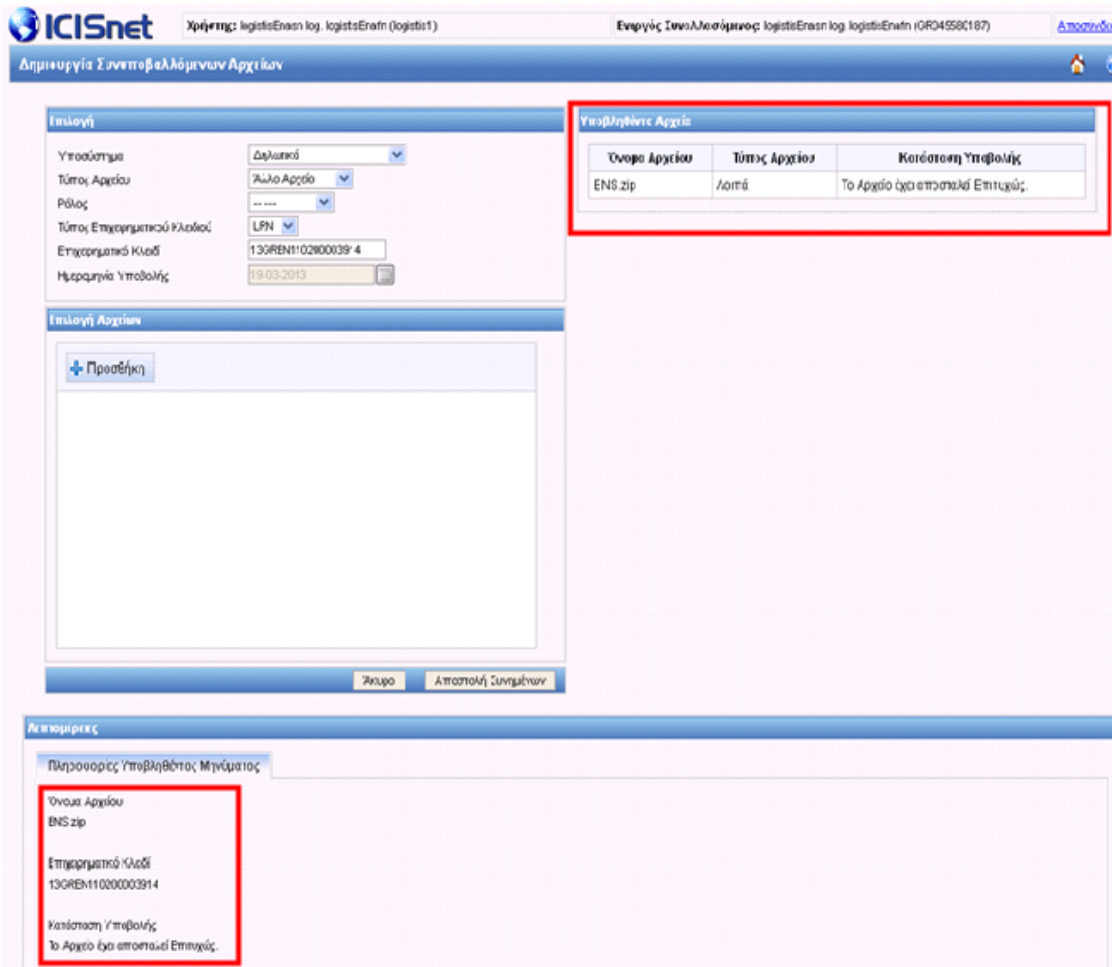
ICISnet

Χρήστης: logistisEnasn log. logistsEnafn (logistis1)

Ενεργός Συναλλασσόμενος: logistisEnasn log. logistisEnafn (GR045580187)

Αποσύνδε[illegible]

Δημιουργία Συνυποβαλλόμενων Αρχείων

Επιλογή

Υποσύστημα: Διαλωτικό
Τύπος Αρχείου: Άλλο Αρχείο
Ρόλος: -- ---
Τύπος Επιχειρηματικού Κλειδιού: LPN
Επιχειρηματικό Κλειδί: 13GREN1102800039' 4
Ημερομηνία Υποβολής: 19-03-2013

Επιλογή Αρχείων

Προσθήκη

Άκυρο | Αποστολή Συνημμένων

Υποβληθέντα Αρχεία

| Όνομα Αρχείου | Τύπος Αρχείου | Κατάσταση Υποβολής |
|---|---|---|
| ENS.zip | Λοιπά | Το Αρχείο έχει αποσταλεί Επιτυχώς. |

Λεπτομέρειες

Πληροφορίες Υποβληθέντος Μηνύματος

Όνομα Αρχείου
ENS.zip

Επιχειρηματικό Κλειδί
13GREM10200003914

Κατάσταση Υποβολής
Το Αρχείο έχει αποσταλεί Επιτυχώς.